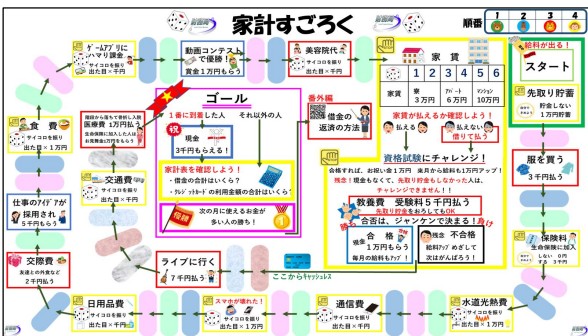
家計すごろく

順番

1 2 3 4

給料が出る！

スタート

先取り貯金
貯金しない
1万円貯金

服を買う
3千円払う

保険料
生命保険に加入
しない 0円
する 1万円

水道光熱費
サイコロを振り
出た目×1千円

通信費
サイコロを振り
出た目×千円

スマホが壊れた！
サイコロを振り
出た目×1万円

日用品費
サイコロを振り
出た目×千円

ライブに行く
7千円払う

ここからキャッシュレス

交際費
友達との外食など
2千円払う

仕事のアイデアが採用され
5千円もらう

交通費
サイコロを振り
出た目×千円

医療費 1万円払う
階段から落ちて骨折し入院
生命保険に加入した人は
お見舞金2万円もらう

食費
サイコロを振り
出た目×1万円

ゲームアプリにハマり課金
サイコロを振り
出た目×千円

動画コンテストで優勝
賞金1万円もらう

美容院代
サイコロを振り
出た目×千円

家賃

| | 1 | 2 | 3 | 4 | 5 | 6 |
|---|---|---|---|---|---|---|
| 家賃 | 寮 3万円 | アパート 6万円 | マンション 10万円 | | | |

家賃が払えるか確認しよう！
払える
払えない
借りて払う

番外編
借金の返済の方法

ゴール
1番に到着した人
祝
現金 3千円もらえる！
それ以外の人
家計表を確認しよう！
・借金の合計はいくら？
・クレジットカードの利用金額の合計はいくら？
次の月に使えるお金が多い人の勝ち！
優勝

資格試験にチャレンジ！
合格すれば、お祝い金1万円 来月から給料も1万円アップ！
残念！現金もなくて、先取り貯金もしなかった人は、チャレンジできません！
教養費 受験料5千円払う
先取り貯金をおろしてもOK
勝ち 合否は、ジャンケンで決まる！ 負け
合格
1万円もらう
毎月の給料も1万円アップ！
不合格
給料アップならず
次はがんばろう！